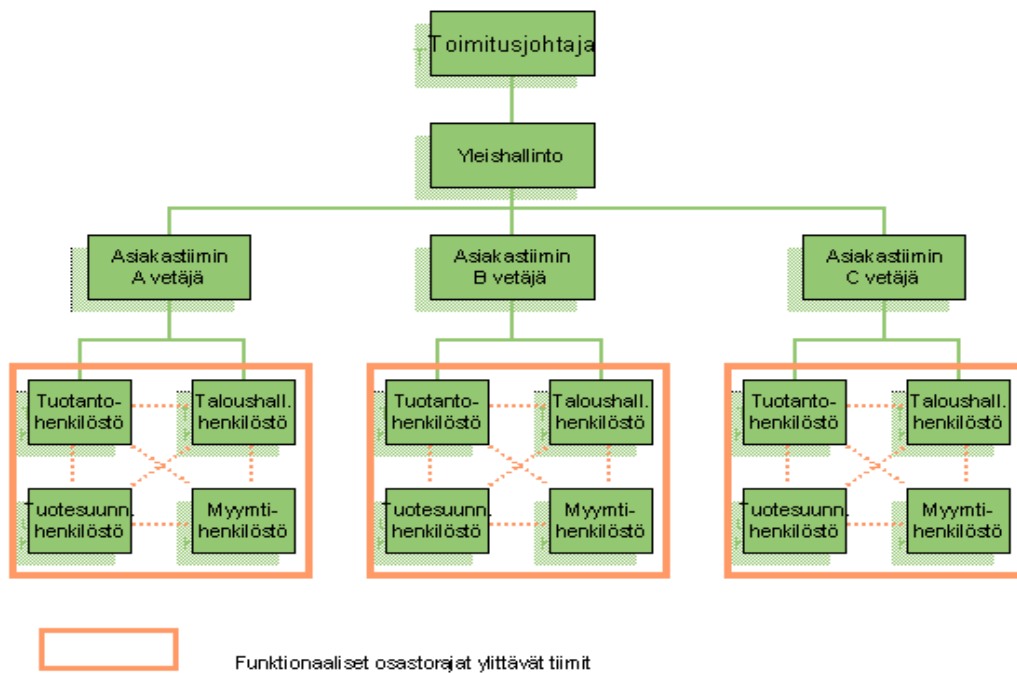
Toimitusjohtaja

Yleishallinto

Asiakastiimin A vetäjä

Asiakastiimin B vetäjä

Asiakastiimin C vetäjä

Tuotanto-henkilöstö

Taloushall. henkilöstö

Tuotesuunn. henkilöstö

Myymti-henkilöstö

Tuotanto-henkilöstö

Taloushall. henkilöstö

Tuotesuunn. henkilöstö

Myymti-henkilöstö

Tuotanto-henkilöstö

Taloushall. henkilöstö

Tuotesuunn. henkilöstö

Myymti-henkilöstö

Funktionaaliset osastorajat ylittävät tiimit